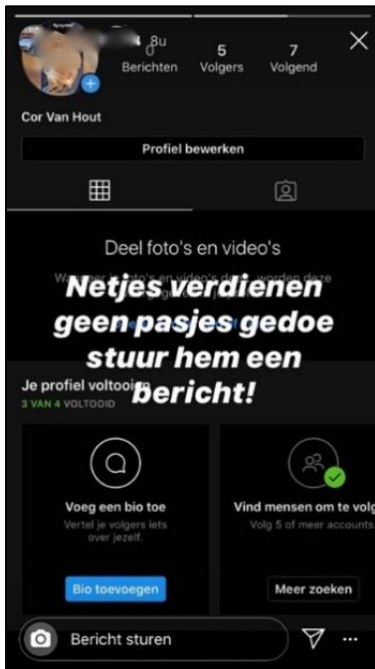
8u

0
Berichten

5
Volgers

7
Volgend

Cor Van Hout

Profiel bewerken

Deel foto's en video's

Wa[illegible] foto's en video's d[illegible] worden deze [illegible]

Netjes verdienen geen pasjes gedoe stuur hem een bericht!

Je profiel voltooien
3 VAN 4 VOLTOOID

Voeg een bio toe
Vertel je volgers iets over jezelf.
Bio toevoegen

Vind mensen om te volg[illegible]
Volg 5 of meer accounts
Meer zoeken

Bericht sturen